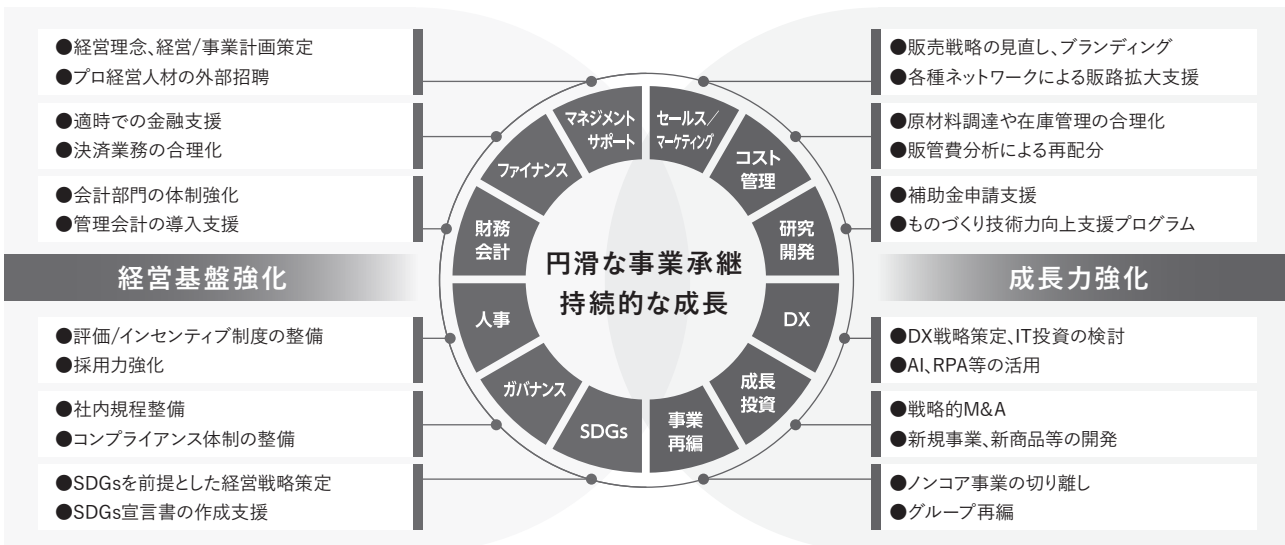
●経営理念、経営/事業計画策定
●プロ経営人材の外部招聘

●適時での金融支援
●決済業務の合理化

●会計部門の体制強化
●管理会計の導入支援

経営基盤強化

●評価/インセンティブ制度の整備
●採用力強化

●社内規程整備
●コンプライアンス体制の整備

●SDGsを前提とした経営戦略策定
●SDGs宣言書の作成支援

マネジメントサポート

セールス／マーケティング

コスト管理

研究開発

DX

成長投資

事業再編

SDGs

ガバナンス

人事

財務会計

ファイナンス

円滑な事業承継
持続的な成長

●販売戦略の見直し、ブランディング
●各種ネットワークによる販路拡大支援

●原材料調達や在庫管理の合理化
●販管費分析による再配分

●補助金申請支援
●ものづくり技術力向上支援プログラム

成長力強化

●DX戦略策定、IT投資の検討
●AI、RPA等の活用

●戦略的M&A
●新規事業、新商品等の開発

●ノンコア事業の切り離し
●グループ再編